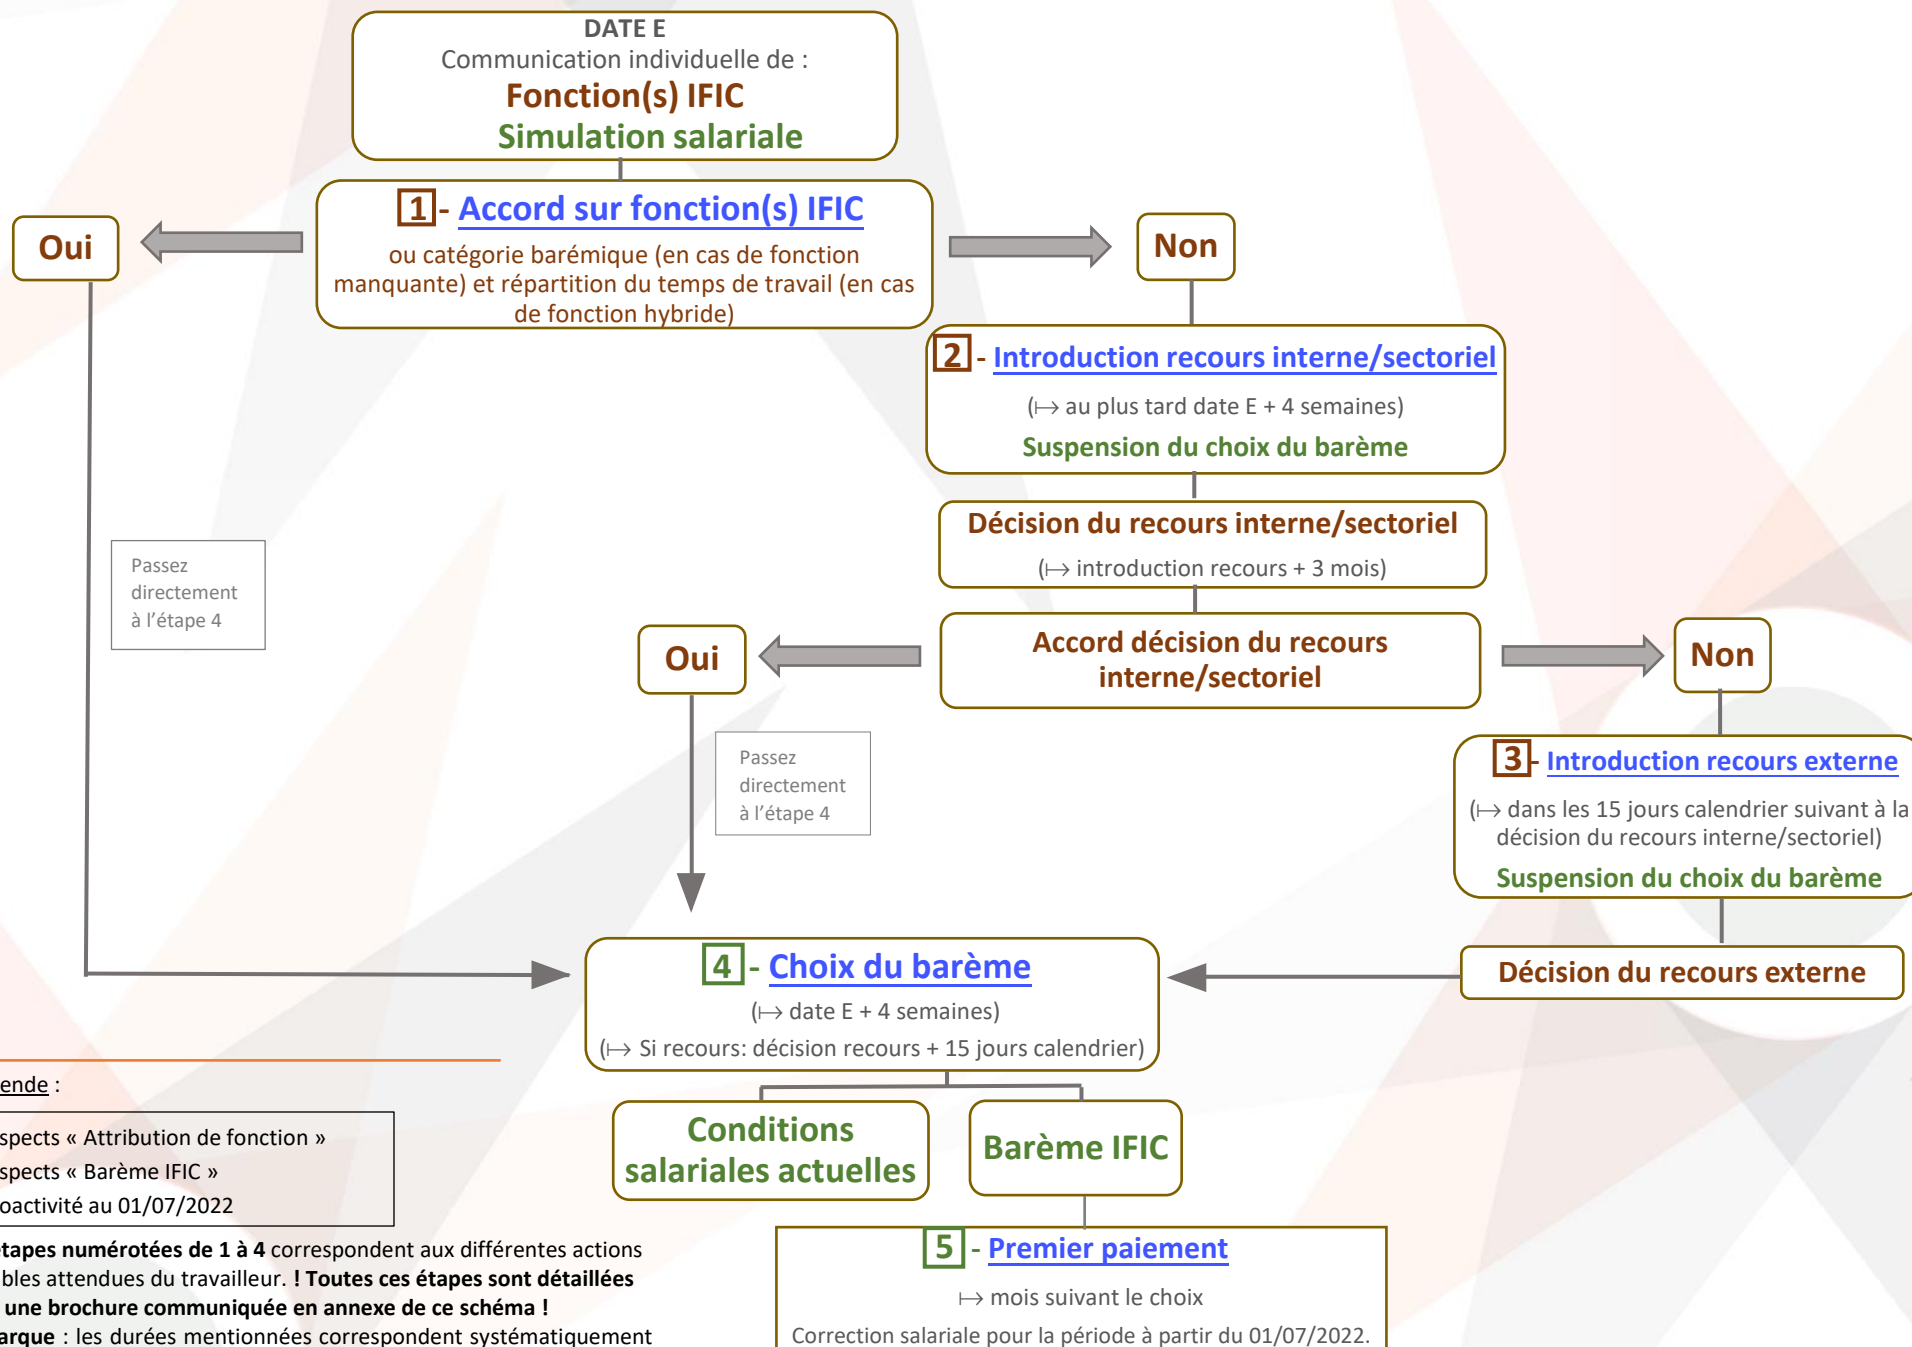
DATE E
Communication individuelle de :
Fonction(s) IFIC
Simulation salariale

1- Accord sur fonction(s) IFIC
ou catégorie barémique (en cas de fonction manquante) et répartition du temps de travail (en cas de fonction hybride)

Oui

Non

2- Introduction recours interne/sectoriel
(↦ au plus tard date E + 4 semaines)
Suspension du choix du barème

Passez directement à l'étape 4

Décision du recours interne/sectoriel
(↦ introduction recours + 3 mois)

Oui

Accord décision du recours interne/sectoriel

Non

Passez directement à l'étape 4

3- Introduction recours externe
(↦ dans les 15 jours calendrier suivant à la décision du recours interne/sectoriel)
Suspension du choix du barème

Décision du recours externe

4- Choix du barème
(↦ date E + 4 semaines)
(↦ Si recours: décision recours + 15 jours calendrier)

ende :

spects « Attribution de fonction »
spects « Barème IFIC »
oactivité au 01/07/2022

Conditions salariales actuelles

Barème IFIC

tapes numérotées de 1 à 4 correspondent aux différentes actions bles attendues du travailleur. ! Toutes ces étapes sont détaillées une brochure communiquée en annexe de ce schéma !
arque : les durées mentionnées correspondent systématiquement

5- Premier paiement
↦ mois suivant le choix
Correction salariale pour la période à partir du 01/07/2022.